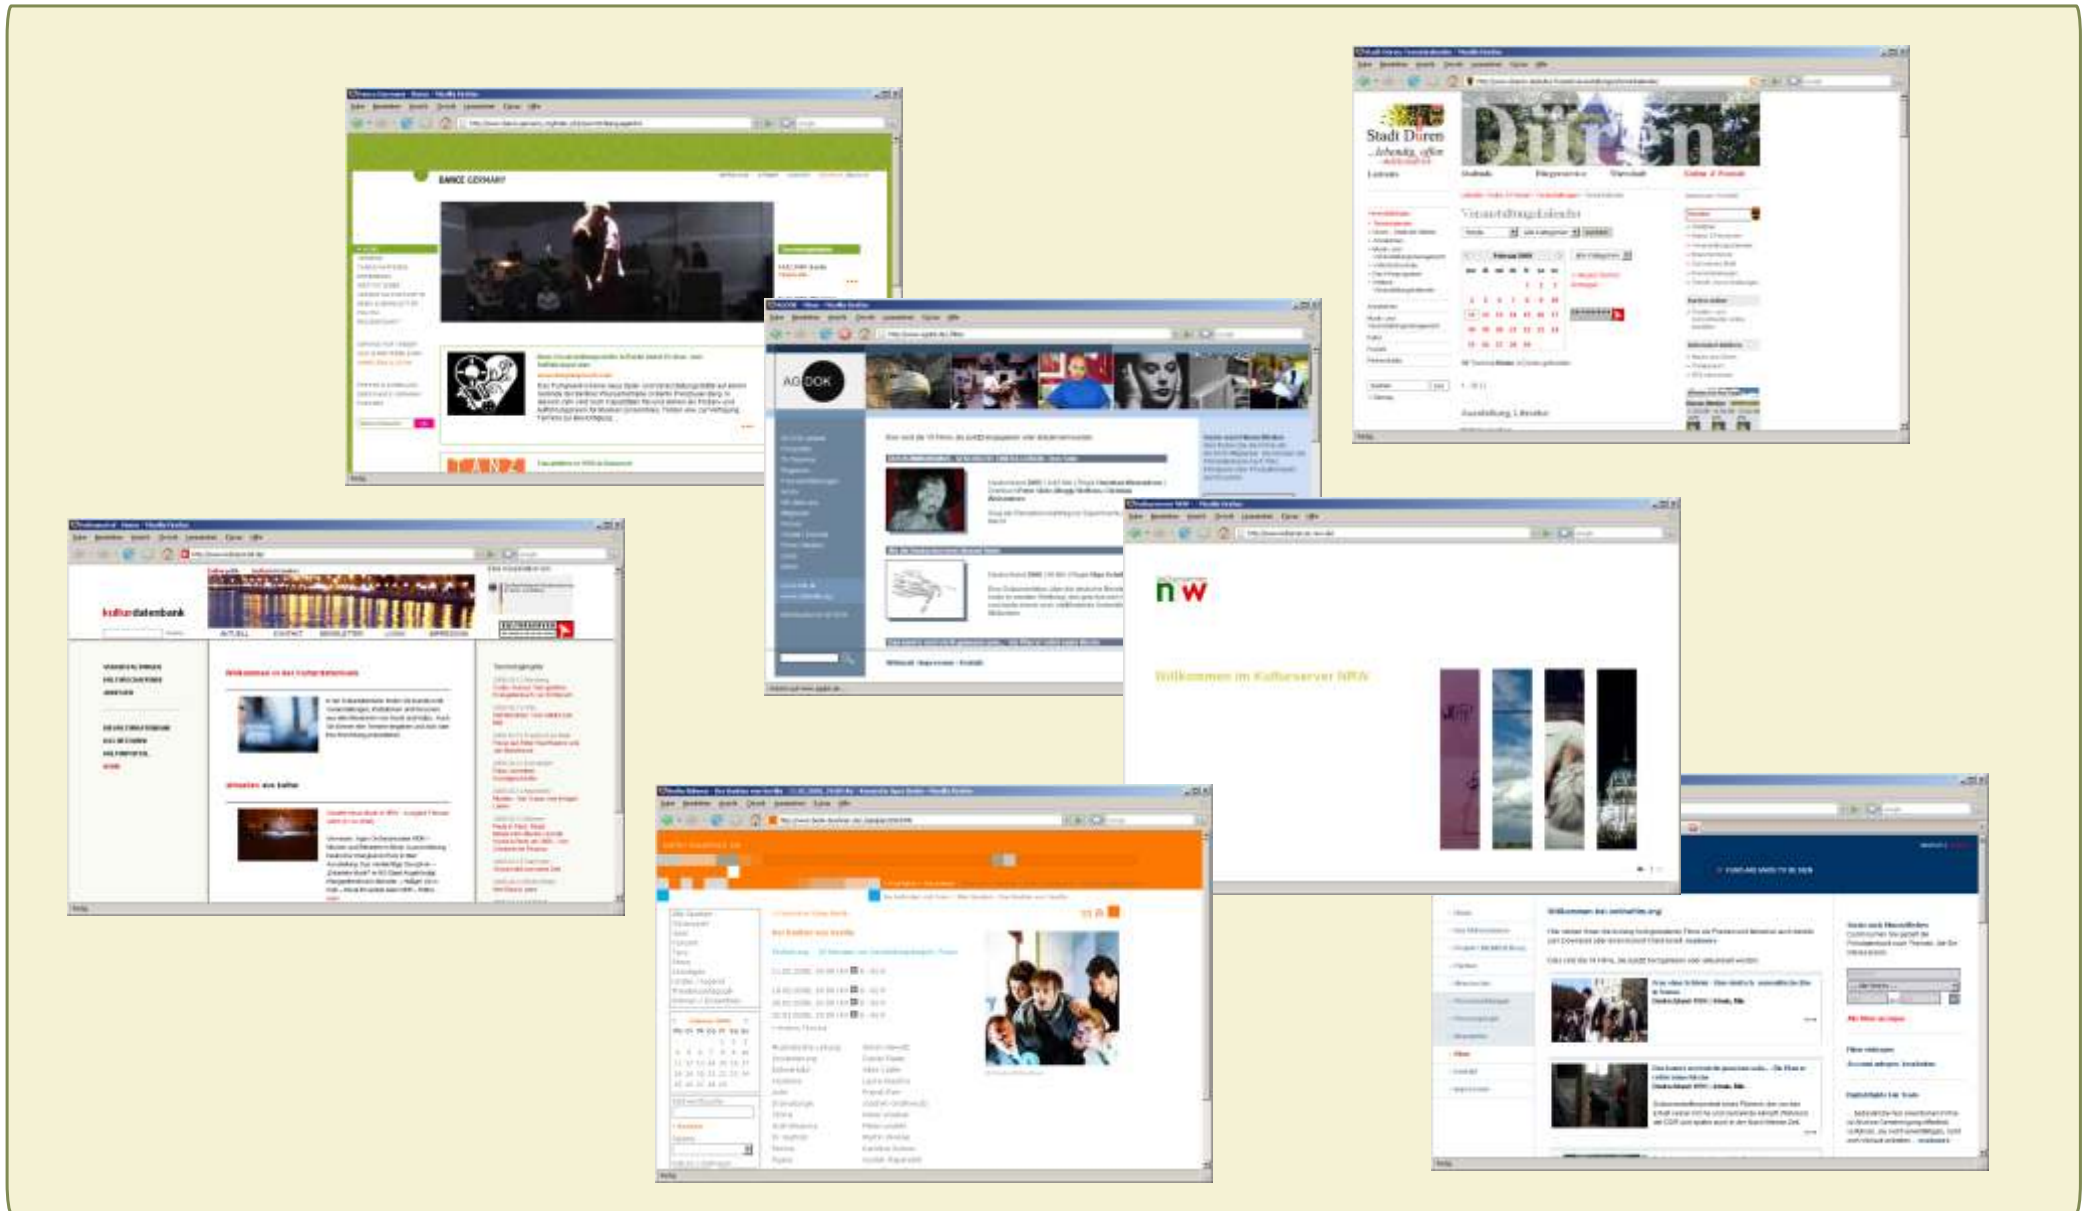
DANCE GERMANY

Stadt Düren
...lebendig, offen

Düren

Veranstaltungskalender

AG DOK

kulturdatenbank

Willkommen in der Kulturdatenbank

nrw

Willkommen im Kulturserver NRW

Willkommen bei onlinefilm.org